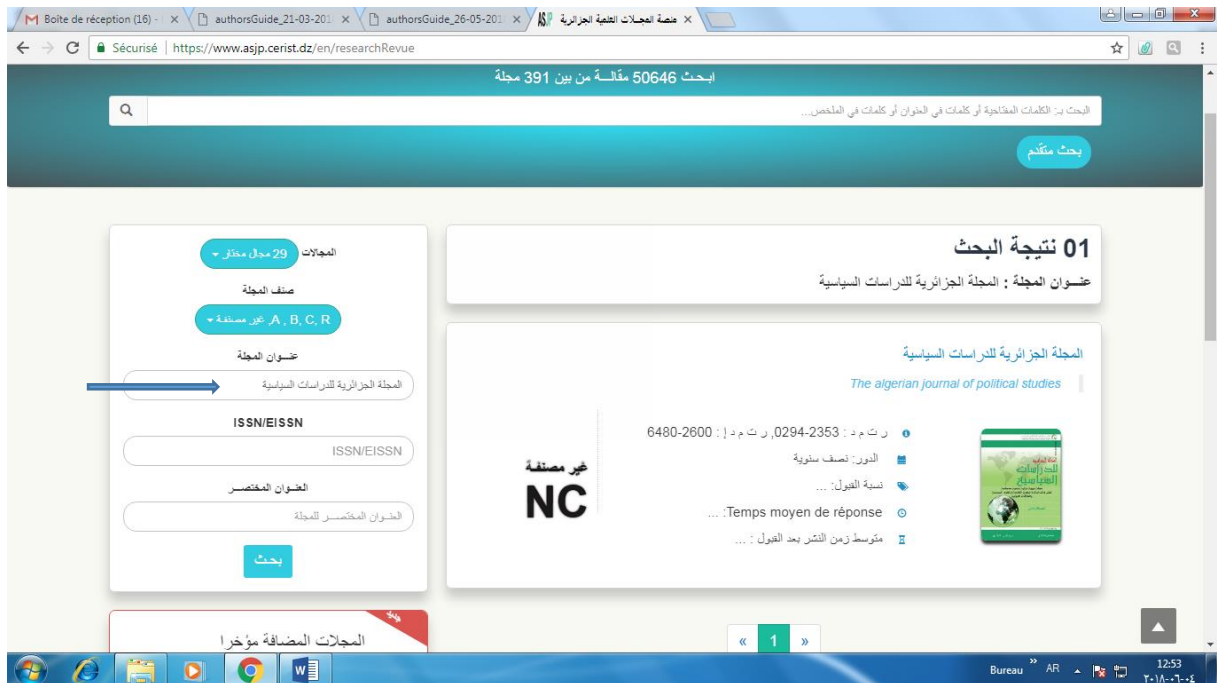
Boîte de réception (16) - | authorsGuide_21-03-201 | authorsGuide_26-05-201 | منصة المجـلات العلمية الجزائرية

Sécurisé | https://www.asjp.cerist.dz/en/researchRevue

ابحـث 50646 مقالــة من بين 391 مجلة

البحث بـ: الكلمات المفتاحية أو كلمات في العنوان أو كلمات في الملخص...

بحث متقدم

المجالات 29 مجال مختار

صنف المجلة

A, B, C, R, غير مصنفة

عنــوان المجلة

المجلة الجزائرية للدراسات السياسية

ISSN/EISSN

ISSN/EISSN

العنـوان المختصـر

العنـوان المختصـــر للمجلة

بحث

01 نتيجة البحث

عنــوان المجلة : المجلة الجزائرية للدراسات السياسية

المجلة الجزائرية للدراسات السياسية

The algerian journal of political studies

ر ت م د : 2353-0294, ر ت م د إ : 2600-6480

الدور: نصف سنوية

نسبة القبول: ...

Temps moyen de réponse: ...

متوسط زمن النشر بعد القبول : ...

غير مصنفة

NC

المجلات المضافة مؤخرا

« 1 »

Bureau AR 12:53 ٢٠١٨-٠٦-٠٤